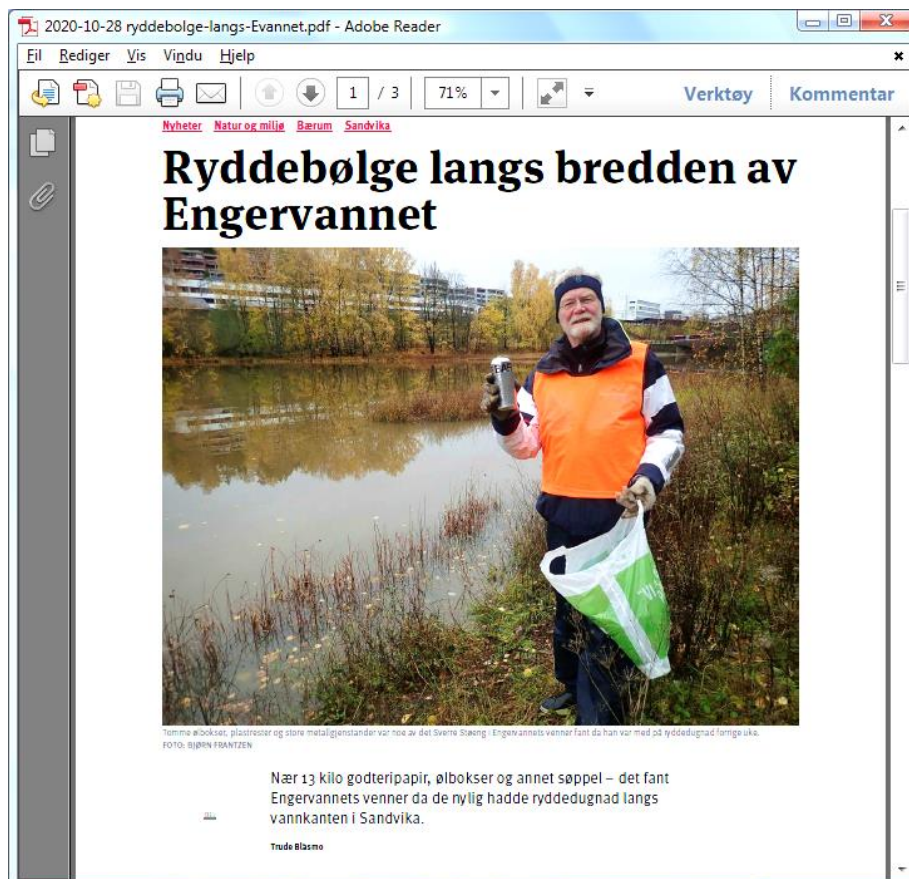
2020-10-28 ryddebolge-langs-Evannet.pdf - Adobe Reader

Fil Rediger Vis Vindu Hjelp

1 / 3 71% Verktøy Kommentar

Nyheter Natur og miljø Bærum Sandvika

Ryddebølge langs bredden av Engervannet

Tomme ølbokser, plastrester og store metallgjenstander var noe av det Sverre Støeng i Engervannets venner fant da han var med på ryddedugnad forrige uke.
FOTO: BJØRN FRANTZEN

Nær 13 kilo godteripapir, ølbokser og annet søppel – det fant Engervannets venner da de nylig hadde ryddedugnad langs vannkanten i Sandvika.

Trude Blasmo